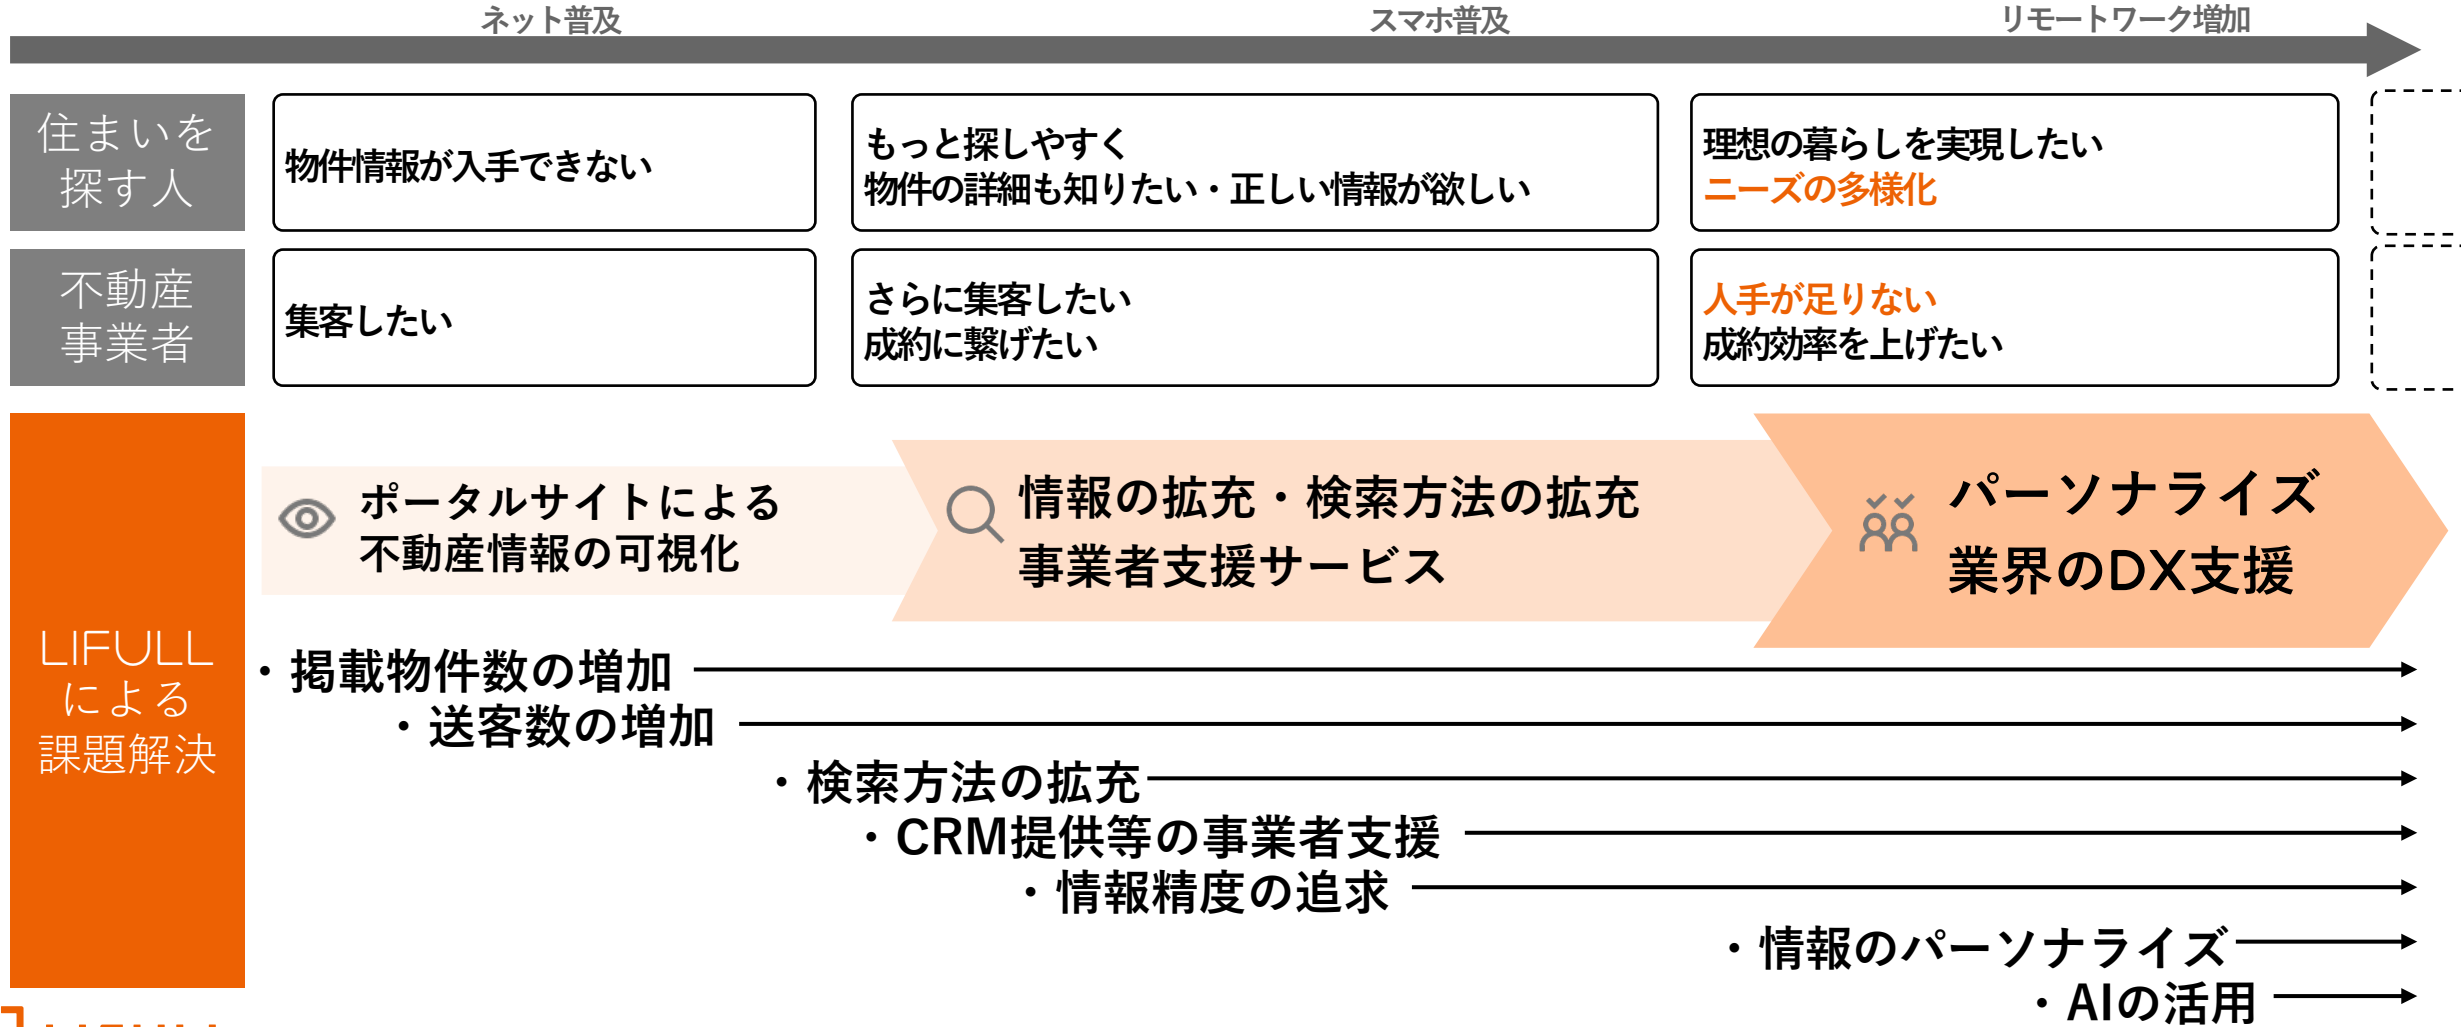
ネット普及
スマホ普及
リモートワーク増加

住まいを探す人

物件情報が入手できない

もっと探しやすく
物件の詳細も知りたい・正しい情報が欲しい

理想の暮らしを実現したい
ニーズの多様化

不動産事業者

集客したい

さらに集客したい
成約に繋げたい

人手が足りない
成約効率を上げたい

LIFULLによる課題解決

ポータルサイトによる
不動産情報の可視化

情報の拡充・検索方法の拡充
事業者支援サービス

パーソナライズ
業界のDX支援

・掲載物件数の増加
・送客数の増加
・検索方法の拡充
・CRM提供等の事業者支援
・情報精度の追求
・情報のパーソナライズ
・AIの活用